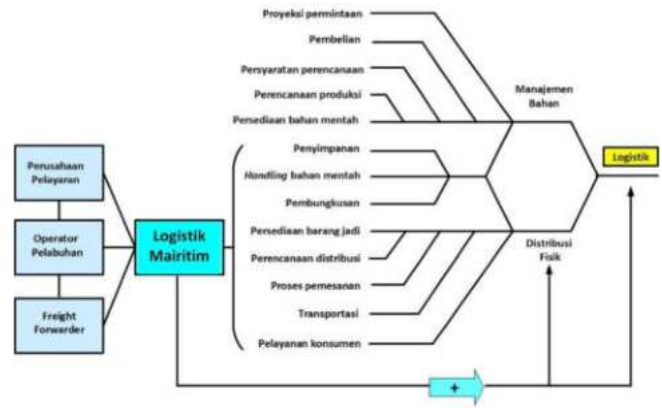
Proyeksi permintaan

Pembelian

Persyaratan perencanaan

Perencanaan produksi

Persediaan bahan mentah

Manajemen Bahan

Perusahaan Pelayaran

Operator Pelabuhan

Freight Forwarder

Logistik Mairitim

Penyimpanan

Handling bahan mentah

Pembungkusan

Persediaan barang jadi

Perencanaan distribusi

Proses pemesanan

Transportasi

Pelayanan konsumen

Distribusi Fisik

Logistik

+